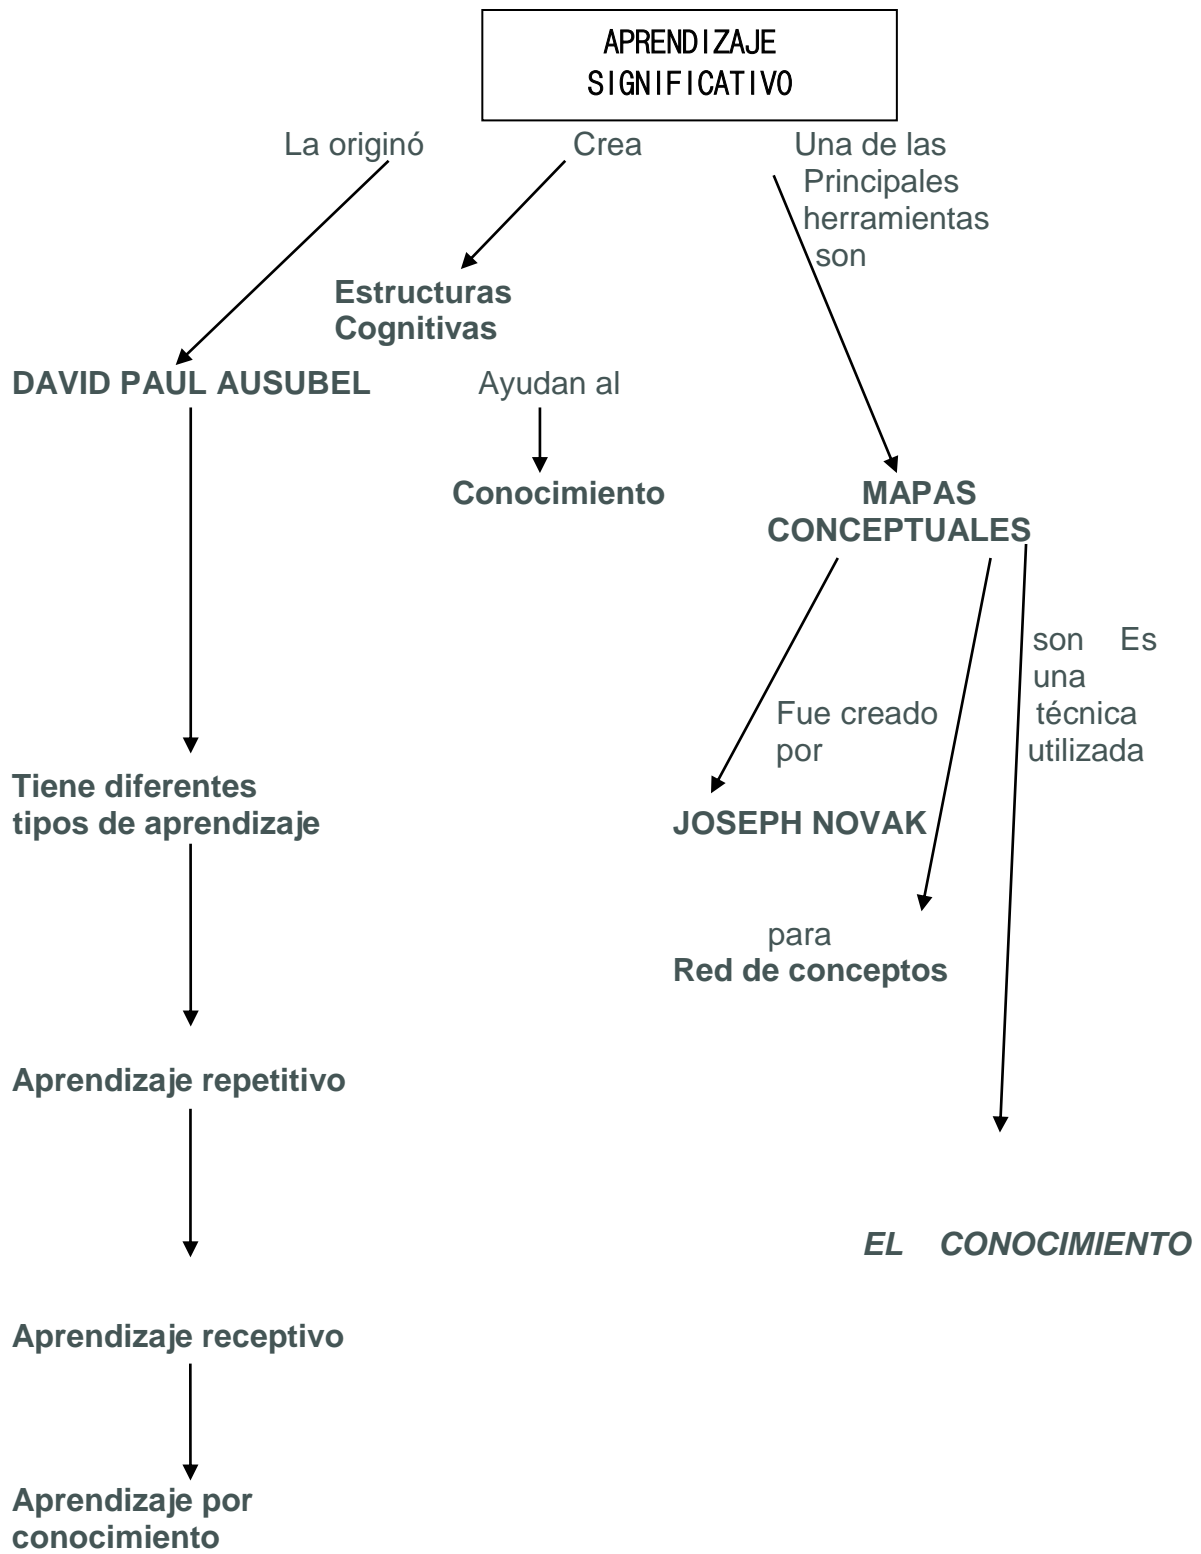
APRENDIZAJE SIGNIFICATIVO

La originó

Crea

Una de las Principales herramientas son

Estructuras Cognitivas

DAVID PAUL AUSUBEL

Ayudan al

Conocimiento

MAPAS CONCEPTUALES

son Es una técnica utilizada

Fue creado por

Tiene diferentes tipos de aprendizaje

JOSEPH NOVAK

para

Red de conceptos

Aprendizaje repetitivo

EL CONOCIMIENTO

Aprendizaje receptivo

Aprendizaje por conocimiento